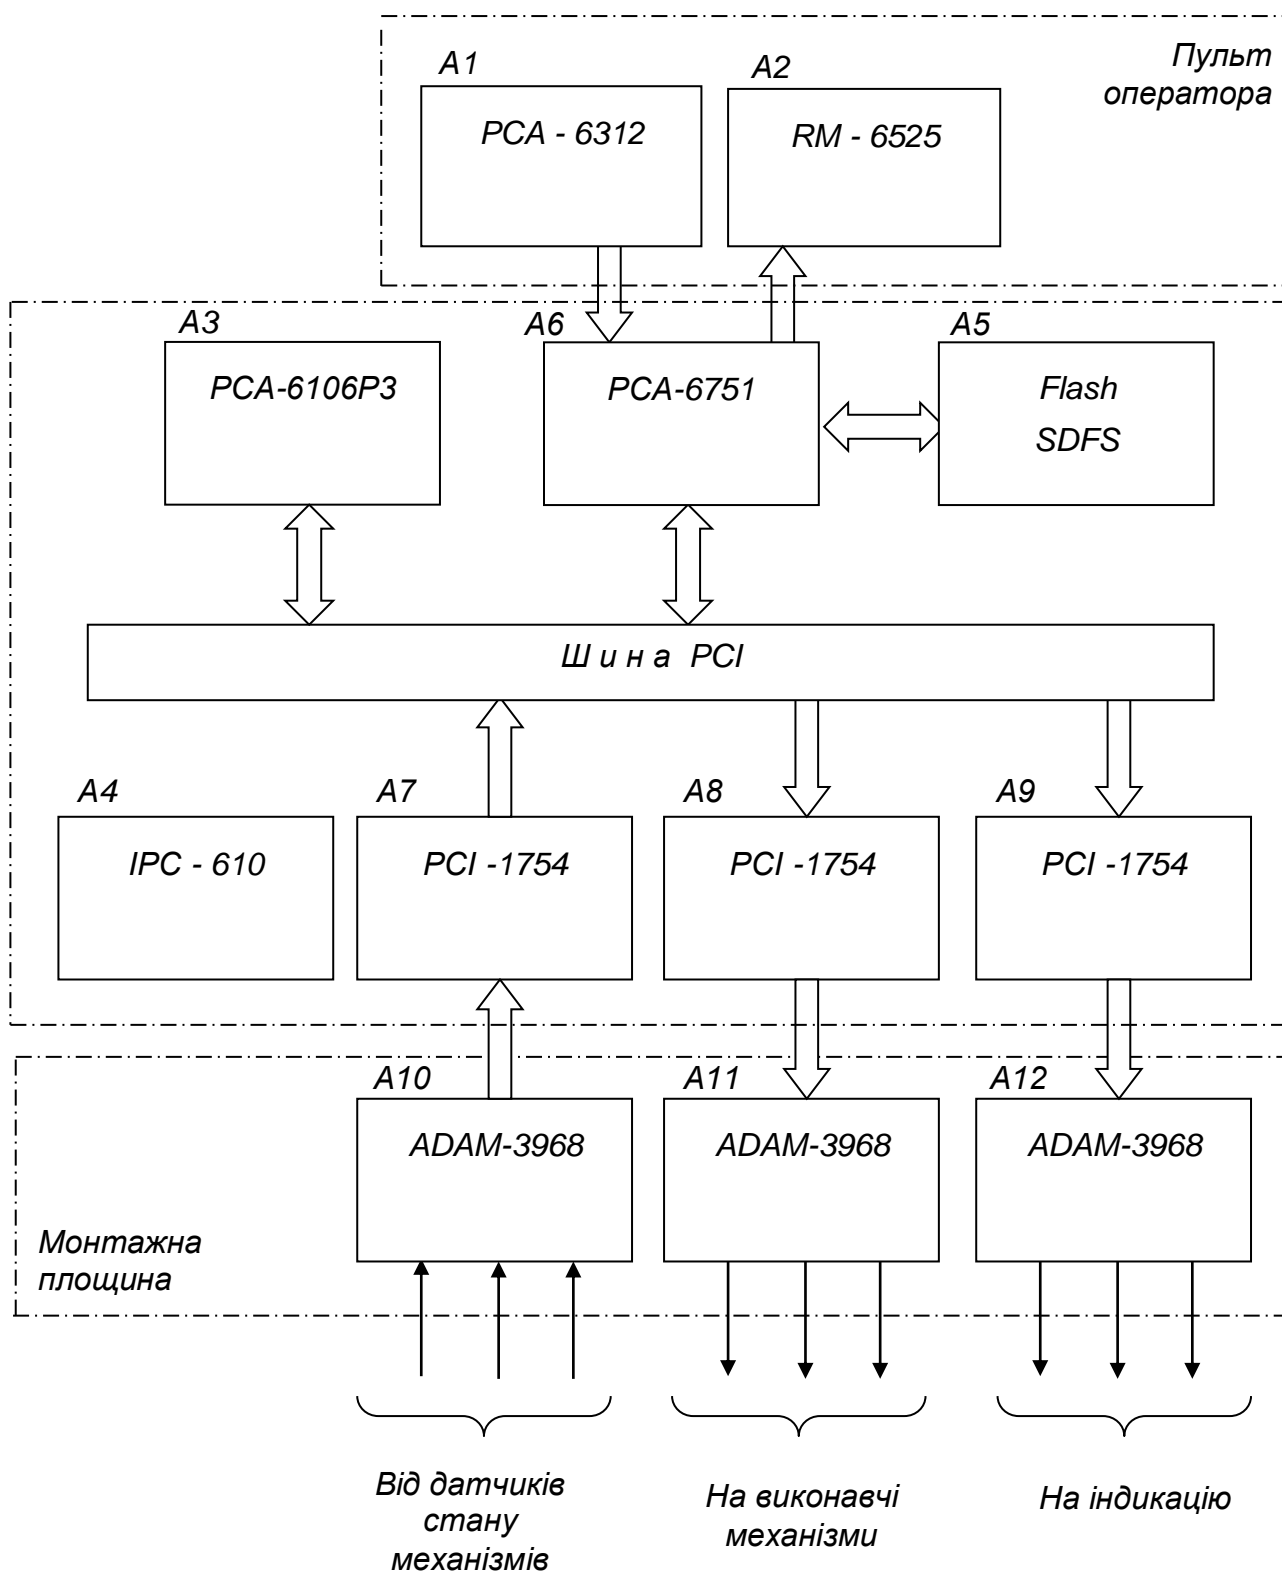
Пульт оператора

A1
PCA - 6312

A2
RM - 6525

A3
PCA-6106P3

A6
PCA-6751

A5
Flash
SDFS

Ш и н а PCI

A4
IPC - 610

A7
PCI -1754

A8
PCI -1754

A9
PCI -1754

A10
ADAM-3968

A11
ADAM-3968

A12
ADAM-3968

Монтажна площина

Від датчиків стану механізмів

На виконавчі механізми

На індикацію